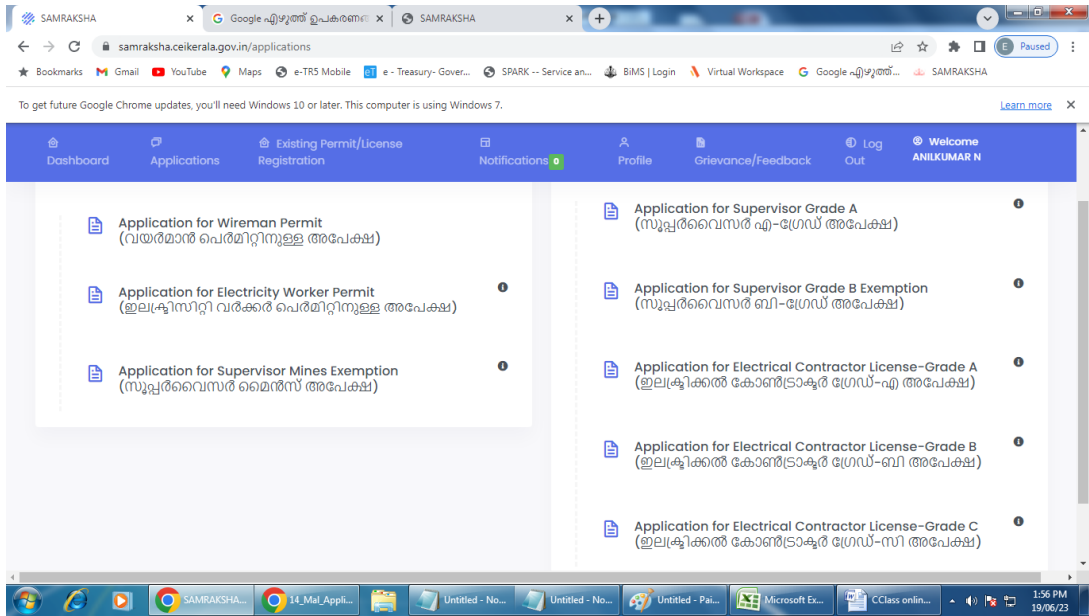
SAMRAKSHA × Google എഴുത്ത് ഉപകരണ × SAMRAKSHA ×

samraksha.ceikerala.gov.in/applications

Paused

Bookmarks Gmail YouTube Maps e-TR5 Mobile e - Treasury- Gover... SPARK -- Service an... BiMS | Login Virtual Workspace Google എഴുത്ത്... SAMRAKSHA

To get future Google Chrome updates, you'll need Windows 10 or later. This computer is using Windows 7. Learn more

Dashboard Applications Existing Permit/License Registration Notifications 0 Profile Grievance/Feedback Log Out Welcome ANILKUMAR N

Application for Wireman Permit
(വയർമാൻ പെർമിറ്റിനുള്ള അപേക്ഷ)

Application for Electricity Worker Permit
(ഇലക്ട്രിസിറ്റി വർക്കർ പെർമിറ്റിനുള്ള അപേക്ഷ)

Application for Supervisor Mines Exemption
(സൂപ്പർവൈസർ മൈൻസ് അപേക്ഷ)

Application for Supervisor Grade A
(സൂപ്പർവൈസർ എ-ഗ്രേഡ് അപേക്ഷ)

Application for Supervisor Grade B Exemption
(സൂപ്പർവൈസർ ബി-ഗ്രേഡ് അപേക്ഷ)

Application for Electrical Contractor License-Grade A
(ഇലക്ട്രിക്കൽ കോൺട്രാക്ടർ ഗ്രേഡ്-എ അപേക്ഷ)

Application for Electrical Contractor License-Grade B
(ഇലക്ട്രിക്കൽ കോൺട്രാക്ടർ ഗ്രേഡ്-ബി അപേക്ഷ)

Application for Electrical Contractor License-Grade C
(ഇലക്ട്രിക്കൽ കോൺട്രാക്ടർ ഗ്രേഡ്-സി അപേക്ഷ)

SAMRAKSHA... 14_Mal_Appli... Untitled - No... Untitled - No... Untitled - Pai... Microsoft Ex... CClass onlin... 1:56 PM 19/06/23